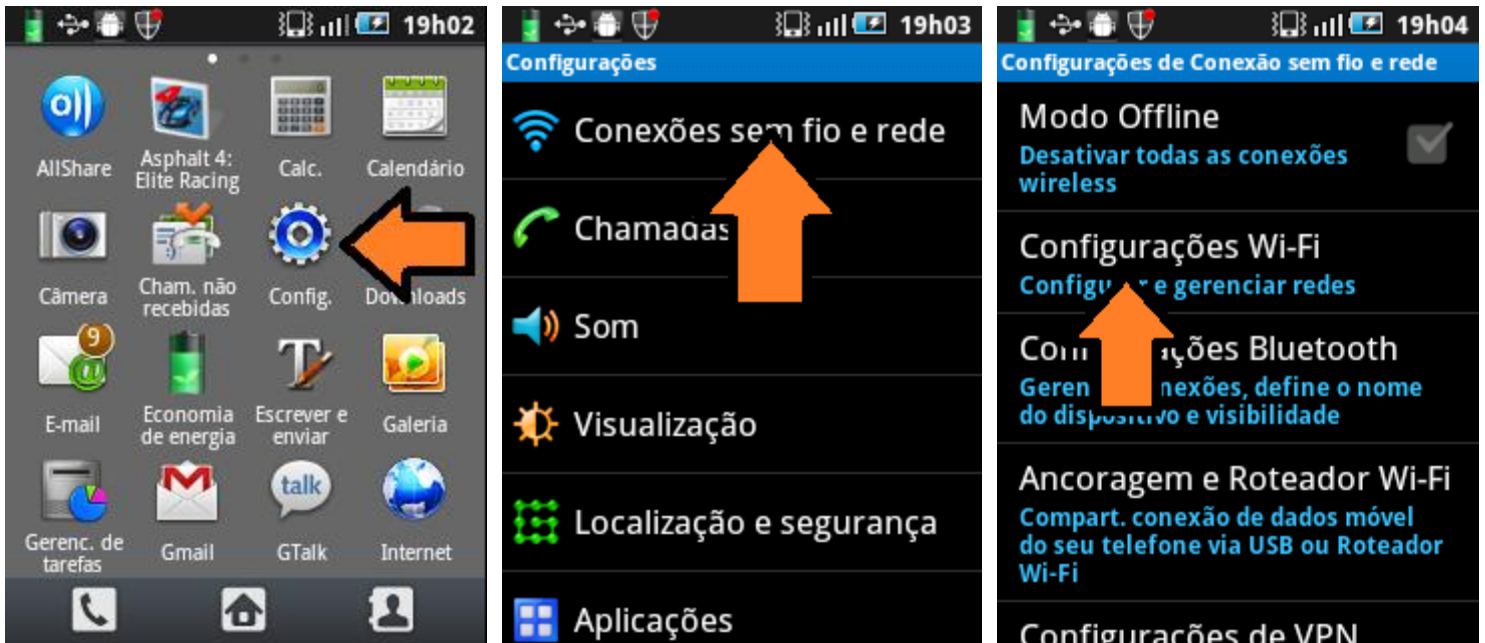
19h02

AllShare

Asphalt 4: Elite Racing

Calc.

Calendário

Câmera

Cham. não recebidas

Config.

Downloads

9

E-mail

Economia de energia

Escrever e enviar

Galeria

Gerenc. de tarefas

Gmail

talk

GTalk

Internet

19h03

Configurações

Conexões sem fio e rede

Chamadas

Som

Visualização

Localização e segurança

Aplicações

19h04

Configurações de Conexão sem fio e rede

Modo Offline

Desativar todas as conexões wireless

Configurações Wi-Fi

Configur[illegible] e gerenciar redes

Con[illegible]ções Bluetooth

Geren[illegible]nexões, define o nome do dispositivo e visibilidade

Ancoragem e Roteador Wi-Fi

Compart. conexão de dados móvel do seu telefone via USB ou Roteador Wi-Fi

Configurações de VPN